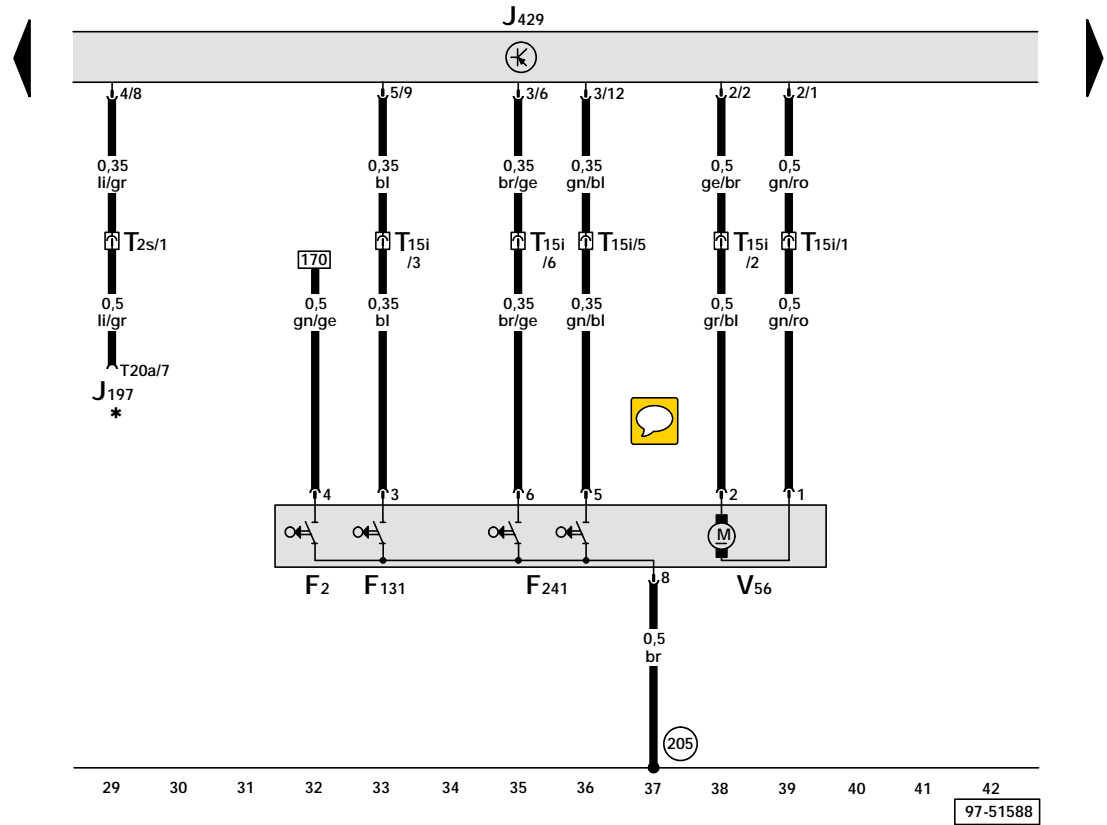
$J_{429}$

4/8
0,35
li/gr
$T_{2s/1}$
0,5
li/gr
T20a/7
$J_{197}$
*

170
0,5
gn/ge

5/9
0,35
bl
$T_{15i}$ /3
0,35
bl

3/6
0,35
br/ge
$T_{15i}$ /6
0,35
br/ge

3/12
0,35
gn/bl
$T_{15i/5}$
0,35
gn/bl

2/2
0,5
ge/br
$T_{15i}$ /2
0,5
gr/bl

2/1
0,5
gn/ro
$T_{15i/1}$
0,5
gn/ro

4
3
6
5
2
1
M

$F_2$
$F_{131}$
$F_{241}$
$V_{56}$

8
0,5
br
205

29 30 31 32 33 34 35 36 37 38 39 40 41 42

97-51588